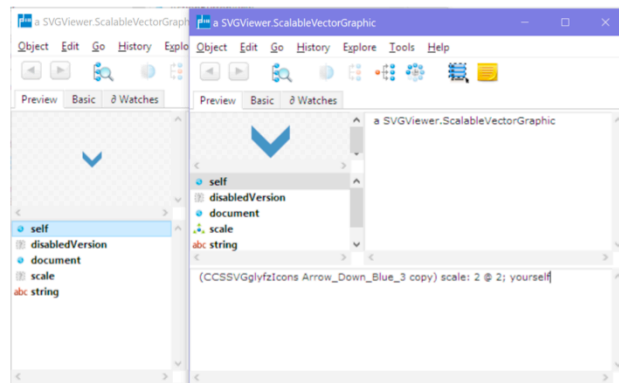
a SVGViewer.ScalableVectorGraphic

Object Edit Go History Explo

Preview Basic ∂ Watches

self
disabledVersion
document
scale
abc string

a SVGViewer.ScalableVectorGraphic

Object Edit Go History Explore Tools Help

Preview Basic ∂ Watches

self
disabledVersion
document
scale
abc string

a SVGViewer.ScalableVectorGraphic

(CCSSVGglyfzIcons Arrow_Down_Blue_3 copy) scale: 2 @ 2; yourself